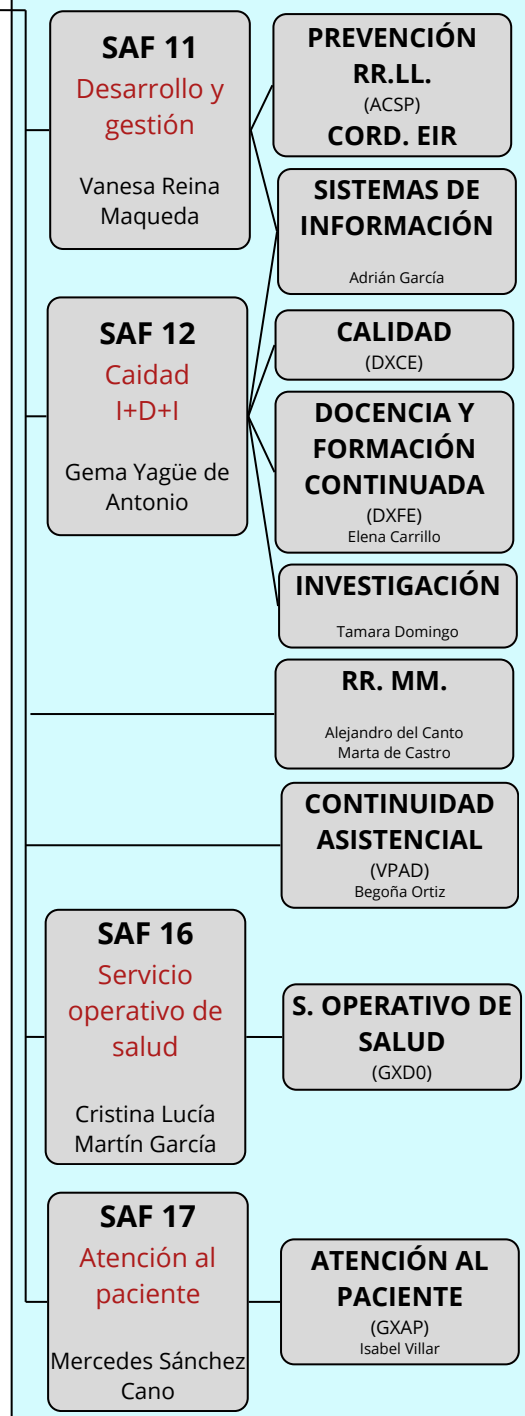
SAF 11
Desarrollo y gestión

Vanesa Reina Maqueda

PREVENCIÓN RR.LL.
(ACSP)
CORD. EIR

SISTEMAS DE INFORMACIÓN
Adrián García

SAF 12
Caidad I+D+I

Gema Yagüe de Antonio

CALIDAD
(DXCE)

DOCENCIA Y FORMACIÓN CONTINUADA
(DXFE)
Elena Carrillo

INVESTIGACIÓN
Tamara Domingo

RR. MM.
Alejandro del Canto
Marta de Castro

CONTINUIDAD ASISTENCIAL
(VPAD)
Begoña Ortiz

SAF 16
Servicio operativo de salud

Cristina Lucía Martín García

S. OPERATIVO DE SALUD
(GXD0)

SAF 17
Atención al paciente

Mercedes Sánchez Cano

ATENCIÓN AL PACIENTE
(GXAP)
Isabel Villar